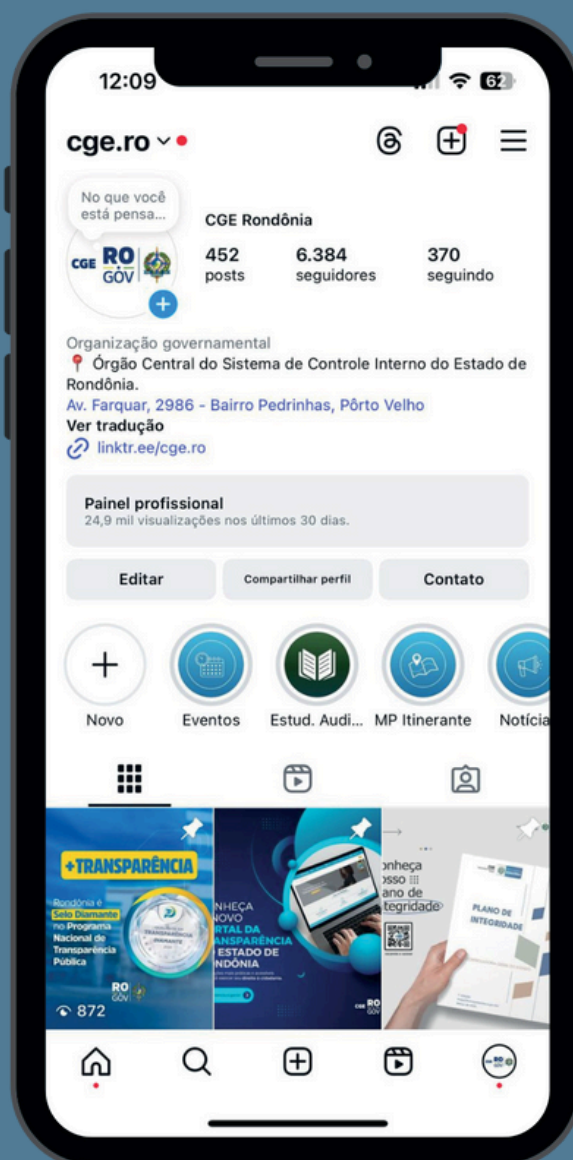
12:09
62

cge.ro

No que você está pensa...

CGE RO GOV

CGE Rondônia

452 posts
6.384 seguidores
370 seguindo

Organização governamental
📍 Órgão Central do Sistema de Controle Interno do Estado de Rondônia.
Av. Farquar, 2986 - Bairro Pedrinhas, Pôrto Velho
Ver tradução
linktr.ee/cge.ro

Painel profissional
24,9 mil visualizações nos últimos 30 dias.

Editar
Compartilhar perfil
Contato

Novo
Eventos
Estud. Audi...
MP Itinerante
Notícia

+TRANSPARÊNCIA
Rondônia é Selo Diamante no Programa Nacional de Transparência Pública
TRANSPARÊNCIA DIAMANTE
RO GOV
872

NHEÇA NOVO RTAL DA ANSPARÊNCIA ESTADO DE NDÔNIA
CGE RO GOV

nheça osso ano de tegridade
PLANO DE INTEGRIDADE